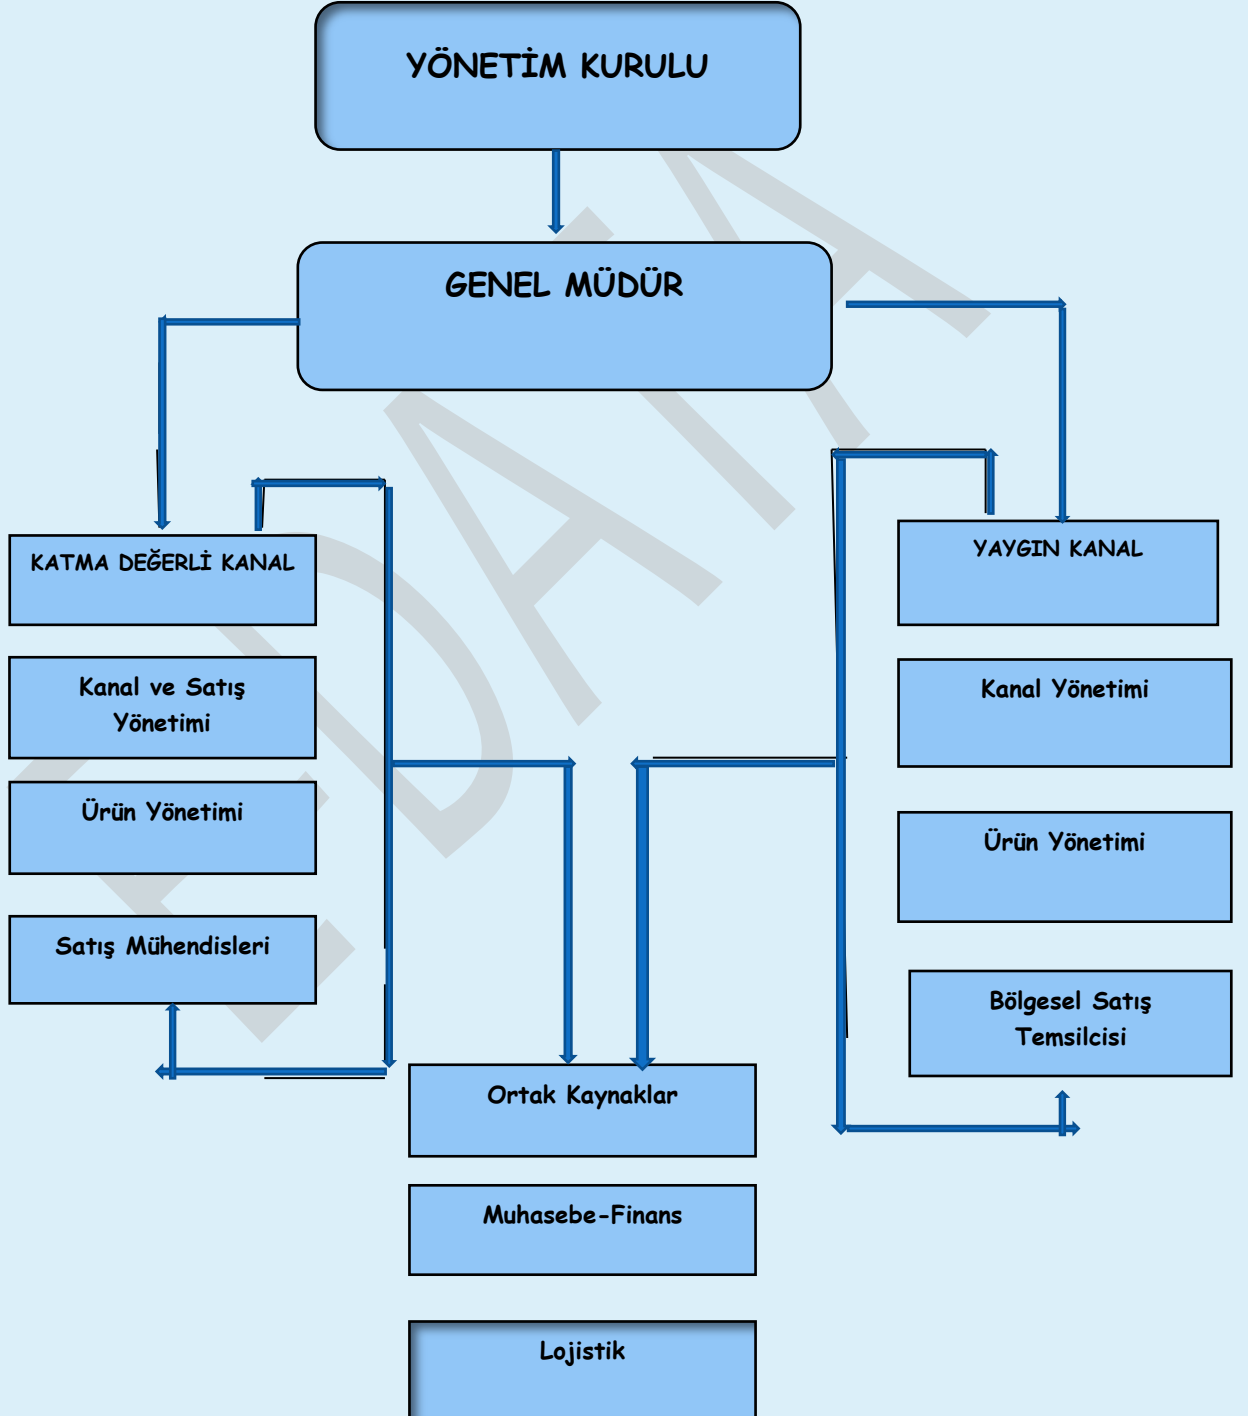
YÖNETİM KURULU

GENEL MÜDÜR

KATMA DEĞERLİ KANAL

Kanal ve Satış Yönetimi

Ürün Yönetimi

Satış Mühendisleri

YAYGIN KANAL

Kanal Yönetimi

Ürün Yönetimi

Bölgesel Satış Temsilcisi

Ortak Kaynaklar

Muhasebe-Finans

Lojistik

DATA